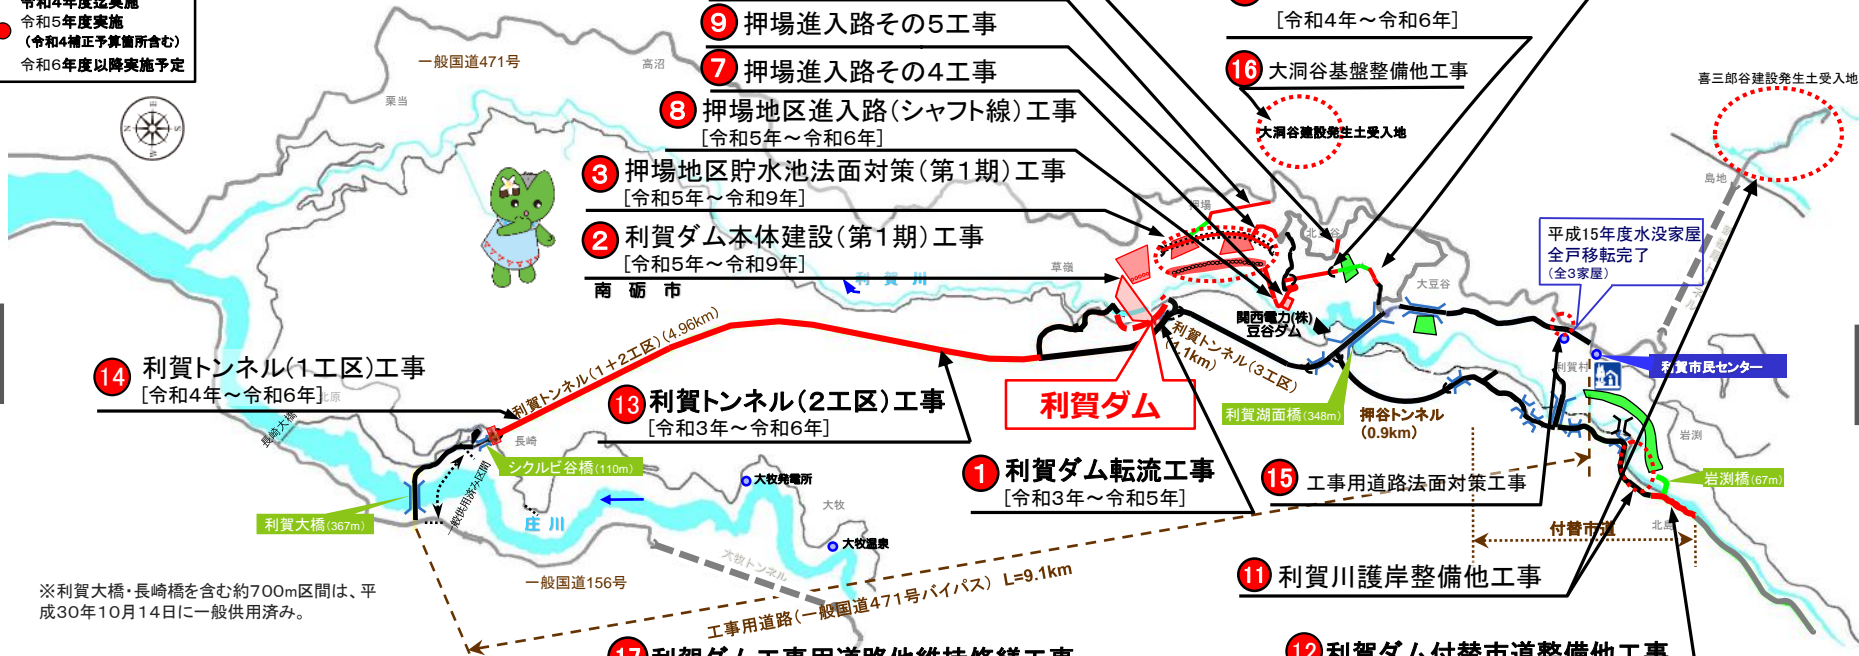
令和4年度迄実施
令和5年度実施
（令和4補正予算箇所含む）
令和6年度以降実施予定

一般国道471号
高沼
栗当

9 押場進入路その5工事
7 押場進入路その4工事
8 押場地区進入路（シャフト線）工事
［令和5年～令和6年］
3 押場地区貯水池法面対策（第1期）工事
［令和5年～令和9年］
2 利賀ダム本体建設（第1期）工事
［令和5年～令和9年］
南 砺 市

［令和4年～令和6年］
16 大洞谷基盤整備他工事
大洞谷建設発生土受入地

喜三郎谷建設発生土受入地
島地
平成15年度水没家屋
全戸移転完了
（全3家屋）

押場
北豆谷
草嶺
利 賀 川
大豆谷
関西電力(株)
豆谷ダム
利賀トンネル(3工区)
(1.1km)
利賀ダム
利賀湖面橋(348m)
押谷トンネル
(0.9km)
利賀村
利賀市民センター
岩渕
岩渕橋(67m)
北島

14 利賀トンネル（1工区）工事
［令和4年～令和6年］
北原
利賀トンネル(1＋2工区)(4.96km)
13 利賀トンネル（2工区）工事
［令和3年～令和6年］
長崎大橋
長崎
シクルビ谷橋(110m)
一般供用区間
利賀大橋(367m)
大牧発電所
大牧
大牧温泉
庄 川
大牧トンネル
一般国道156号

1 利賀ダム転流工事
［令和3年～令和5年］
15 工事用道路法面対策工事
付替市道
11 利賀川護岸整備他工事

※利賀大橋・長崎橋を含む約700m区間は、平成30年10月14日に一般供用済み。

工事用道路（一般国道471号バイパス） L=9.1km
17 利賀ダム工事用道路供維持修繕工事
12 利賀ダム付替市道整備他工事